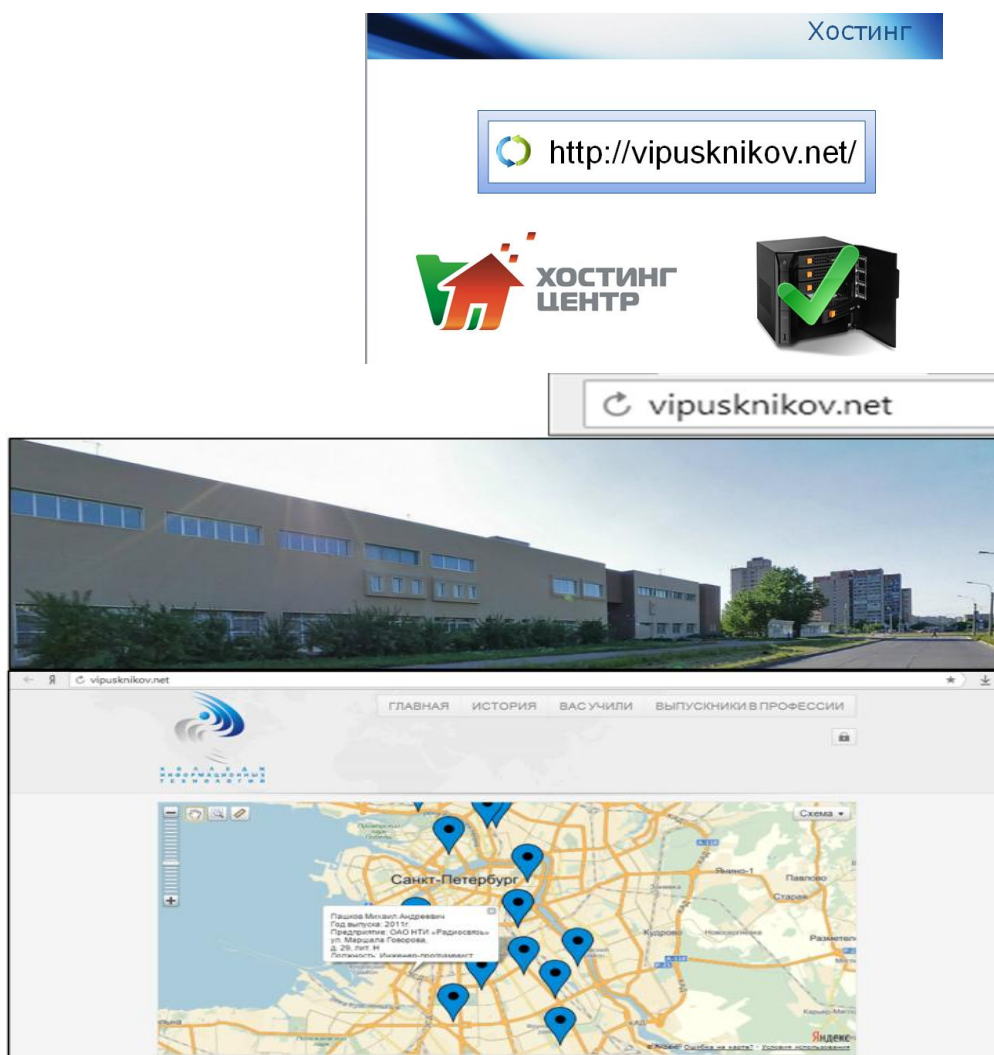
Хостинг

http://vipusknikov.net/

ХОСТИНГ ЦЕНТР

vipusknikov.net

vipusknikov.net

ГЛАВНАЯ ИСТОРИЯ ВАС УЧИЛИ ВЫПУСКНИКИ В ПРОФЕССИИ

КОЛЛЕДЖ ИНФОРМАЦИОННЫХ ТЕХНОЛОГИЙ

Схема

Санкт-Петербург

Пашков Михаил Андреевич
Год выпуска: 2011г
Предприятие: ОАО НТИ «Радиосвязь»
ул. Маршала Говорова, д. 29, лит. Н
Должность: Инженер-программист

Янино-1
Павлово
Кудрово
Разметелево

Яндекс